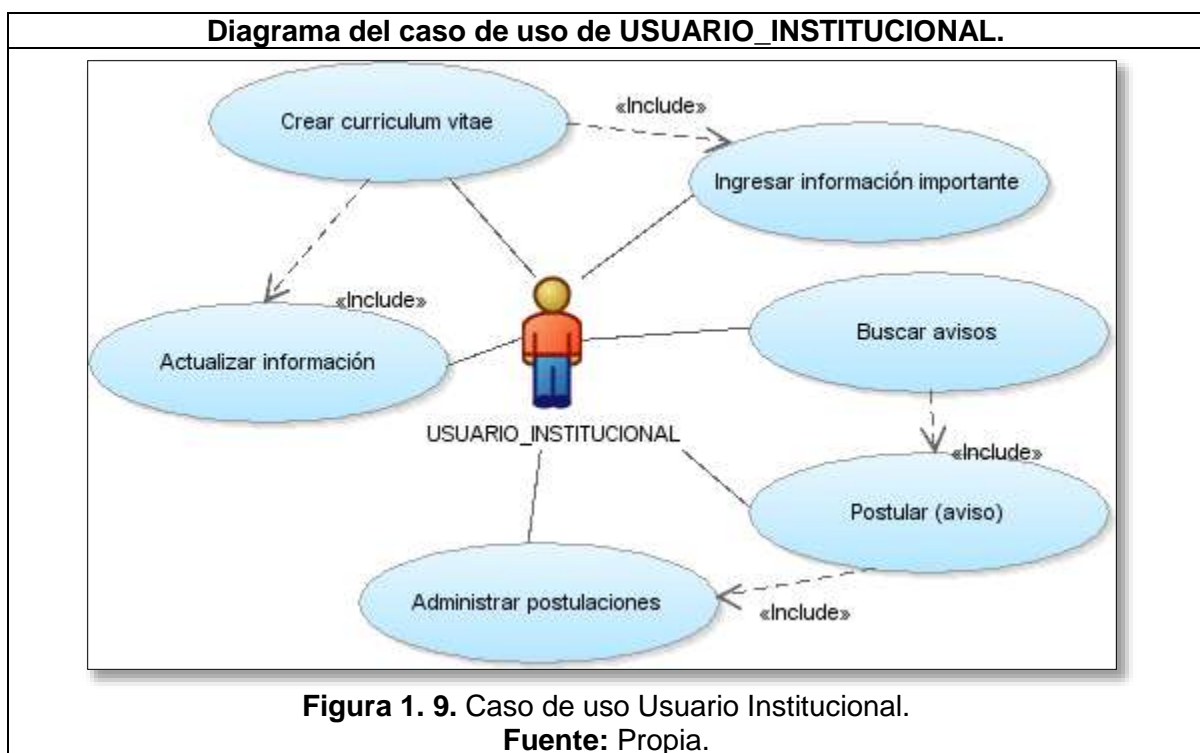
**Diagrama del caso de uso de USUARIO_INSTITUCIONAL.**

Crear curriculum vitae

«Include»

Ingresar información importante

«Include»

Actualizar información

Buscar avisos

USUARIO_INSTITUCIONAL

«Include»

Postular (aviso)

Administrar postulaciones

«Include»

**Figura 1. 9.** Caso de uso Usuario Institucional.
**Fuente:** Propia.